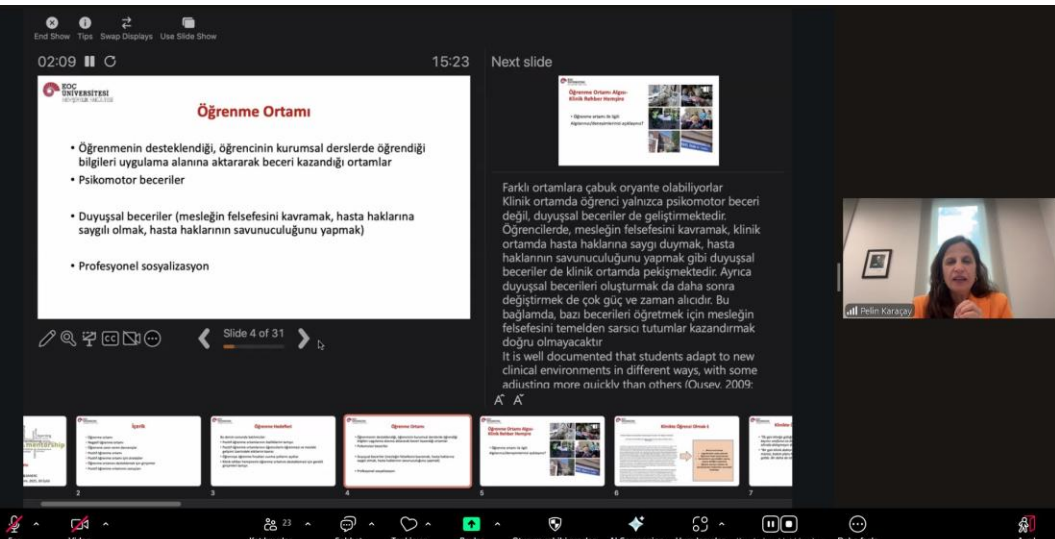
End Show Tips Swap Displays Use Slide Show

02:09 15:23

KOÇ ÜNİVERSİTESİ

Öğrenme Ortamı

• Öğrenmenin desteklendiği, öğrencinin kurumsal derslerde öğrendiği bilgileri uygulama alanına aktararak beceri kazandığı ortamlar
• Psikomotor beceriler

• Duyuşsal beceriler (mesleğin felsefesini kavramak, hasta haklarına saygılı olmak, hasta haklarının savunuculuğunu yapmak)

• Profesyonel sosyalizasyon

Slide 4 of 31

Next slide

Öğrenme Ortamı Algısı- Klinik Rehber Hemşire

Farklı ortamlara çabuk oryante olabiliyorlar
Klinik ortamda öğrenci yalnızca psikomotor beceri değil, duyuşsal beceriler de geliştirmektedir. Öğrencilerde, mesleğin felsefesini kavramak, klinik ortamda hasta haklarına saygı duymak, hasta haklarının savunuculuğunu yapmak gibi duyuşsal beceriler de klinik ortamda pekişmektedir. Ayrıca duyuşsal becerileri oluşturmak da daha sonra değiştirmek de çok güç ve zaman alıcıdır. Bu bağlamda, bazı becerileri öğretmek için mesleğin felsefesini temelden sarsıcı tutumlar kazandırmak doğru olmayacaktır
It is well documented that students adapt to new clinical environments in different ways, with some adjusting more quickly than others (Ousey, 2009:

Pelin Karaçay

2 3 4 5 6 7

23